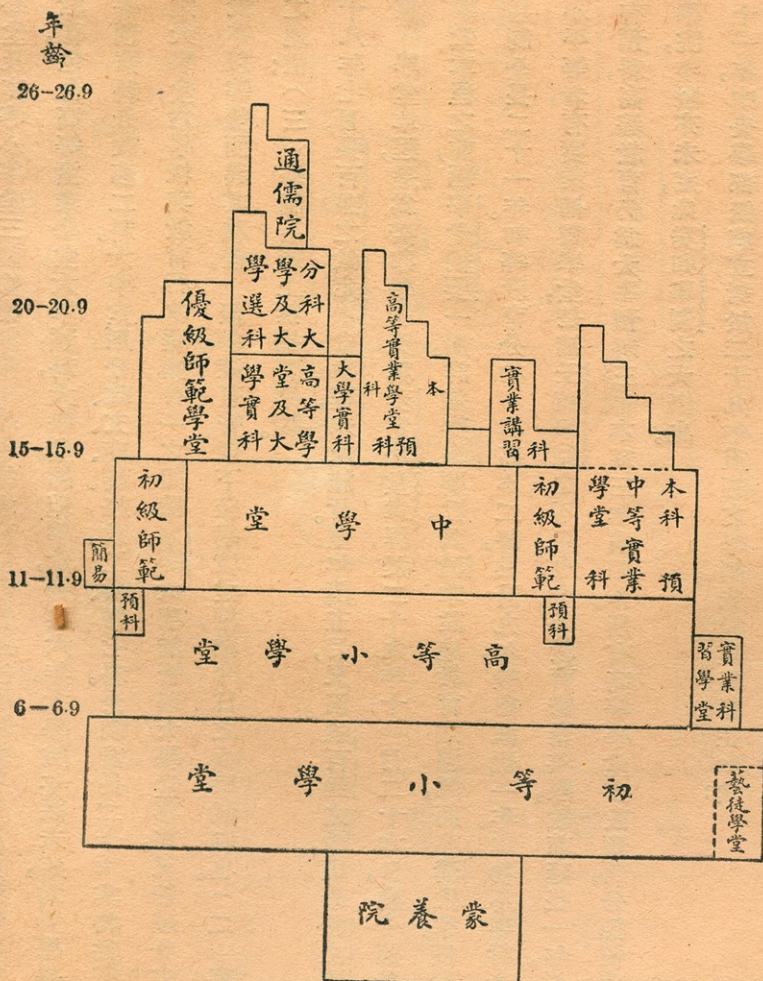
年齡

26-26.9

20-20.9

15-15.9

11-11.9

6-6.9

通儒院

分科大學及大學選科

高等學堂及大學預科

大學實科

優級師範學堂

高等實業學堂本科

高等實業學堂預科

實業講習科

初級師範

簡易

預科

中學堂

初級師範

預科

中等實業學堂本科

中等實業學堂預科

高等小學堂

實業補習學堂

初等小學堂

藝徒學堂

蒙養院